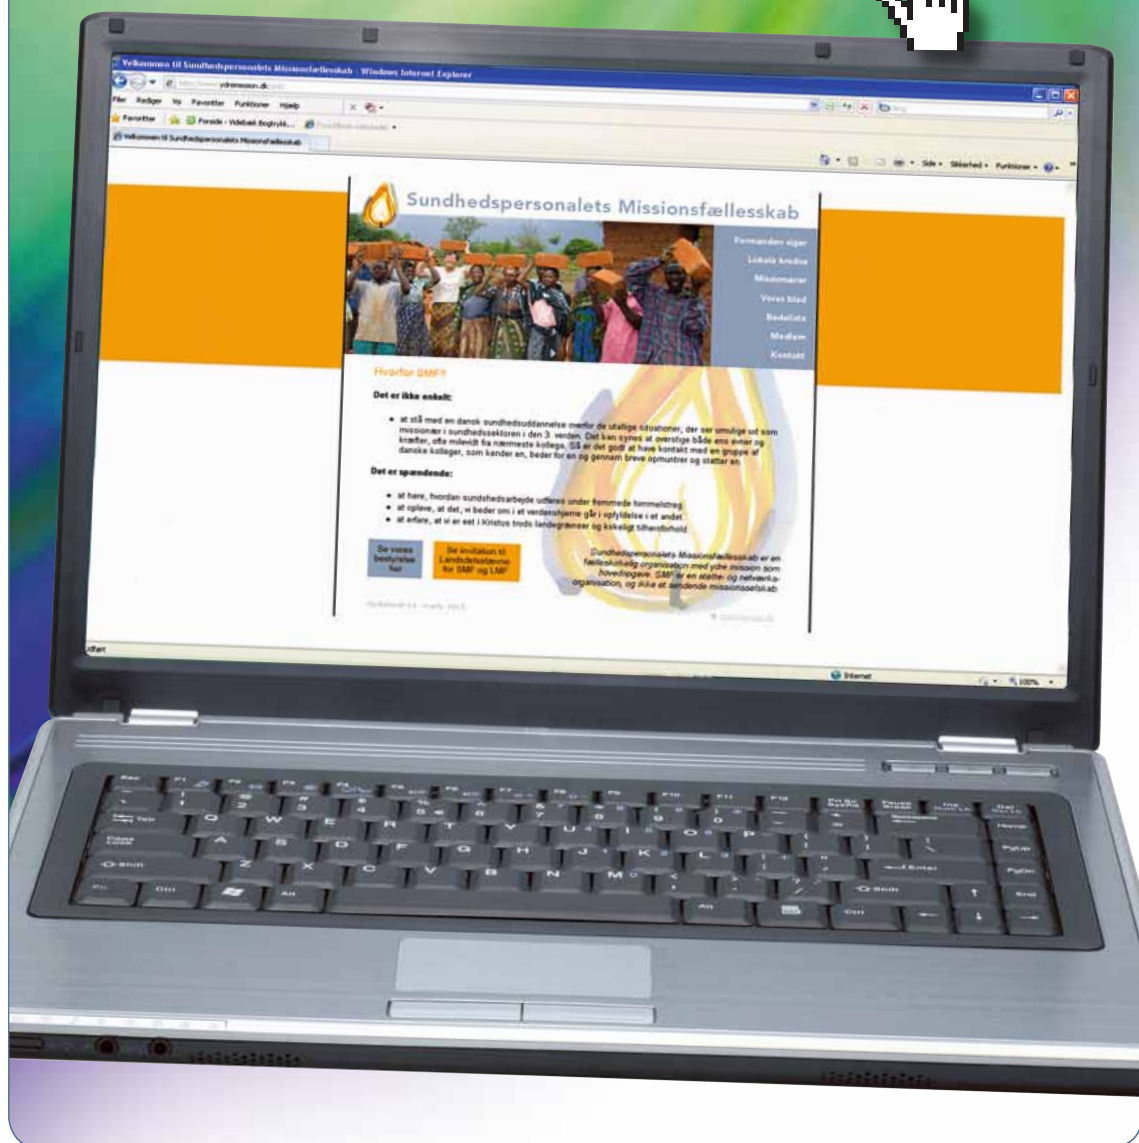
Velkommen til Sundhedspersonalets Missionsfællesskab - Windows Internet Explorer

http://www.ydremission.dk

Filer Rediger Vis Favoritter Funktioner Hjælp

Favoritter Forside - Videbæk Bogtryk...

Velkommen til Sundhedspersonalets Missionsfællesskab

Side Sikkerhed Funktioner

Sundhedspersonalets Missionsfællesskab

Formanden siger
Lokale kredse
Missionærer
Vores blad
Bedeliste
Medlem
Kontakt

Hvorfor SMF?

Det er ikke enkelt:

• at stå med en dansk sundhedsuddannelse overfor de utallige situationer, der ser umulige ud som missionær i sundhedssektoren i den 3. verden. Det kan synes at overstige både ens evner og kræfter, ofte milevidt fra nærmeste kollega. Så er det godt at have kontakt med en gruppe af danske kolleger, som kender en, beder for en og gennem breve opmuntrer og støtter en.

Det er spændende:

• at høre, hvordan sundhedsarbejde udføres under fremmede himmelstrøg
• at opleve, at det, vi beder om i et verdenshjørne går i opfyldelse i et andet
• at erfare, at vi er eet i Kristus trods landegrænser og kirkeligt tilhørsforhold

Se vores bestyrelse her

Se invitation til Landsdelsstævne for SMF og LMF

Sundhedspersonalets Missionsfællesskab er en fællesskirkelig organisation med ydre mission som hovedopgave. SMF er en støtte- og netværksorganisation, og ikke et sendende missionsselskab

Opdateret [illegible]

Udført

Internet

100%